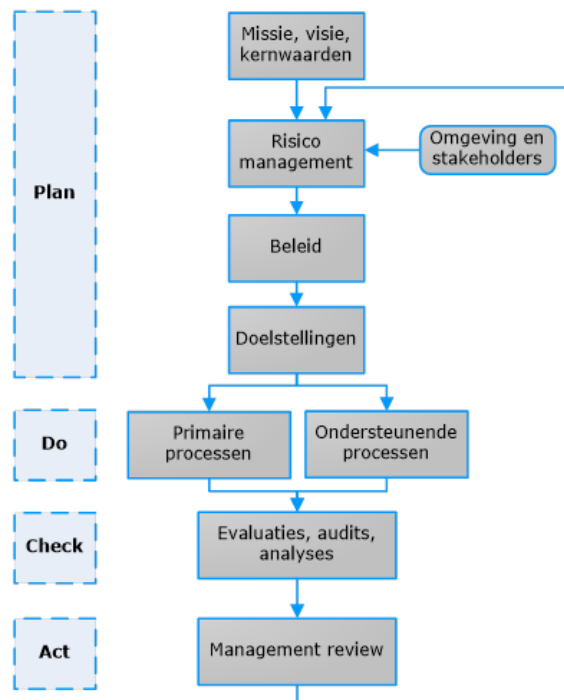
Plan

Missie, visie, kernwaarden

Risico management

Omgeving en stakeholders

Beleid

Doelstellingen

Do

Primaire processen

Ondersteunende processen

Check

Evaluaties, audits, analyses

Act

Management review